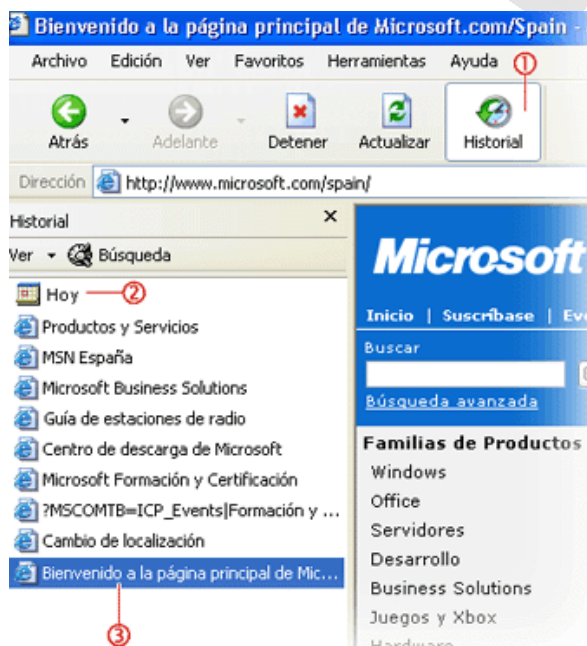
Bienvenido a la página principal de Microsoft.com/Spain

Archivo Edición Ver Favoritos Herramientas Ayuda ①

Atrás Adelante Detener Actualizar Historial

Dirección http://www.microsoft.com/spain/

Historial ×

Ver Búsqueda

Hoy ②

Productos y Servicios

MSN España

Microsoft Business Solutions

Guía de estaciones de radio

Centro de descarga de Microsoft

Microsoft Formación y Certificación

?MSCOMTB=ICP_Events|Formación y ...

Cambio de localización

Bienvenido a la página principal de Mic...

③

Microsoft

Inicio | Suscríbase | Ev

Buscar

Búsqueda avanzada

Familias de Productos

Windows

Office

Servidores

Desarrollo

Business Solutions

Juegos y Xbox

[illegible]